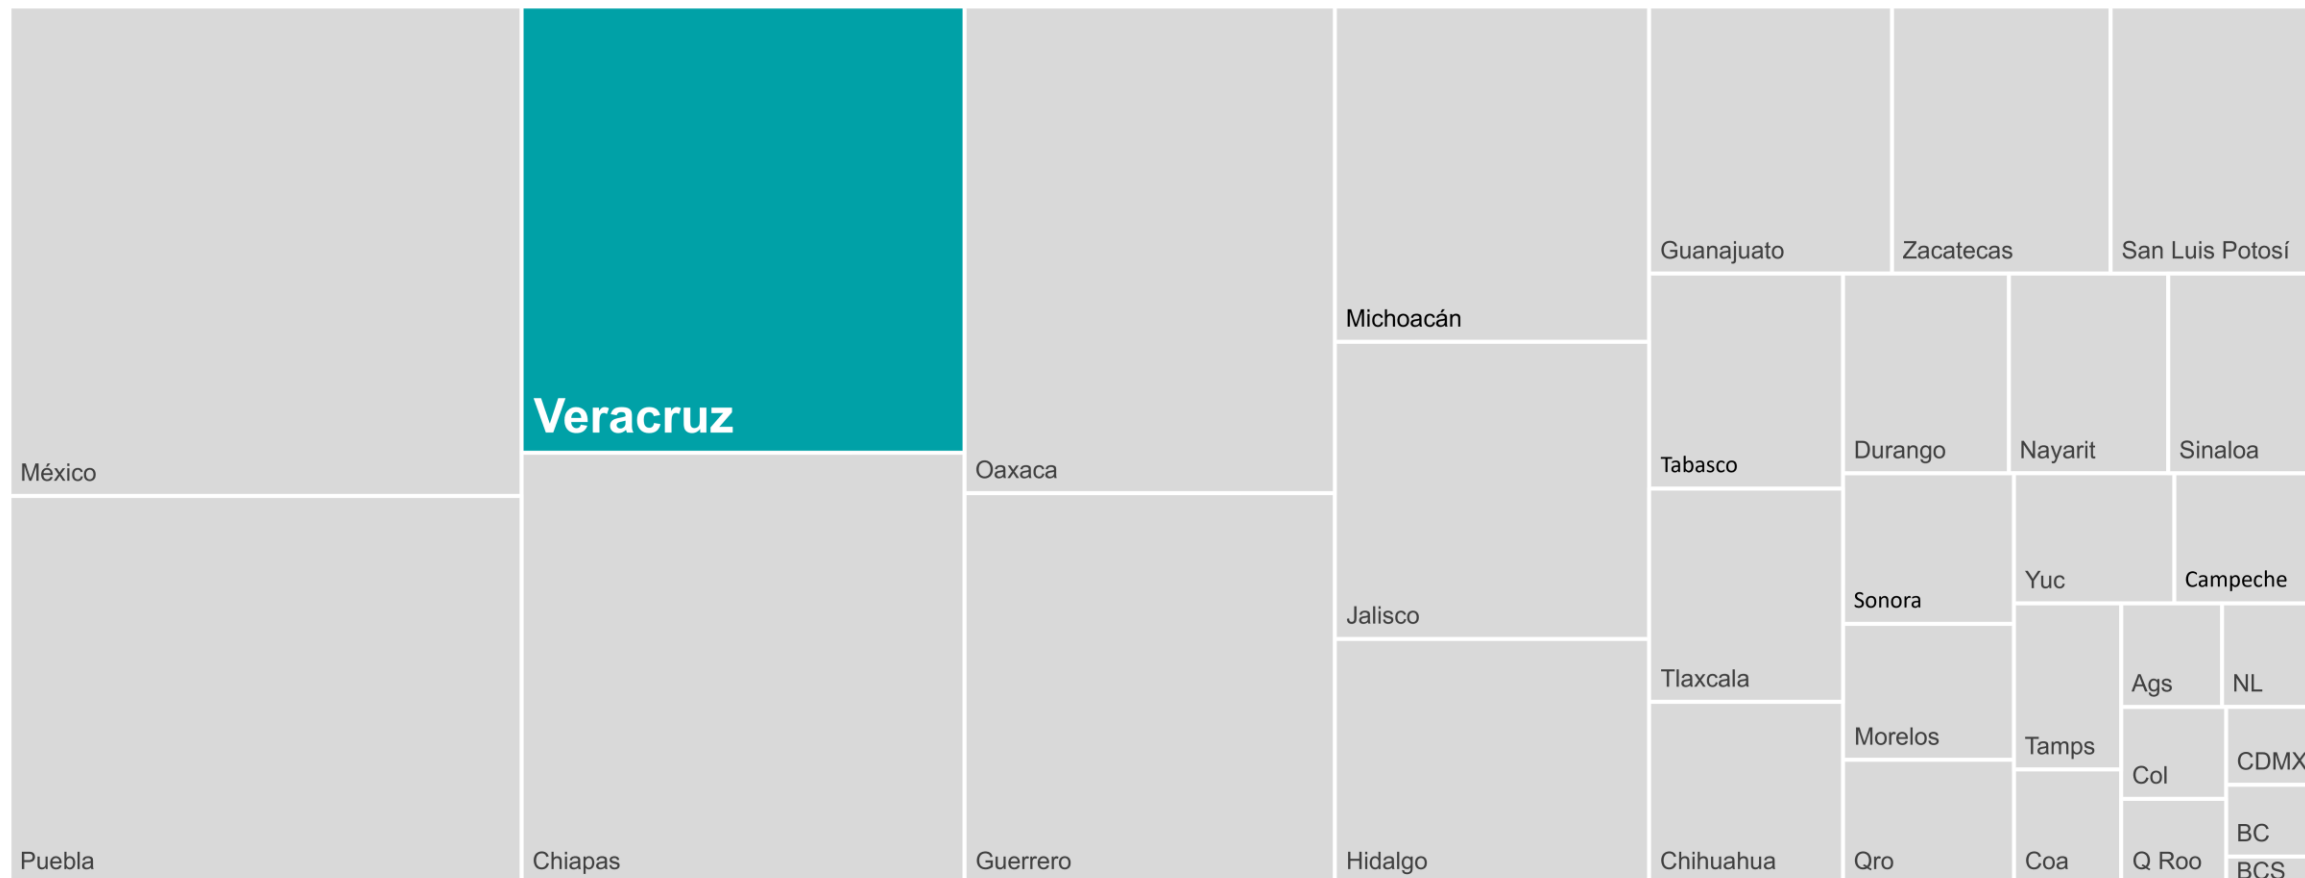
México

Veracruz

Oaxaca

Michoacán

Guanajuato

Zacatecas

San Luis Potosí

Tabasco

Durango

Nayarit

Sinaloa

Sonora

Yuc

Campeche

Jalisco

Tlaxcala

Ags

NL

Morelos

Tamps

Col

CDMX

BC

BCS

Puebla

Chiapas

Guerrero

Hidalgo

Chihuahua

Qro

Coa

Q Roo